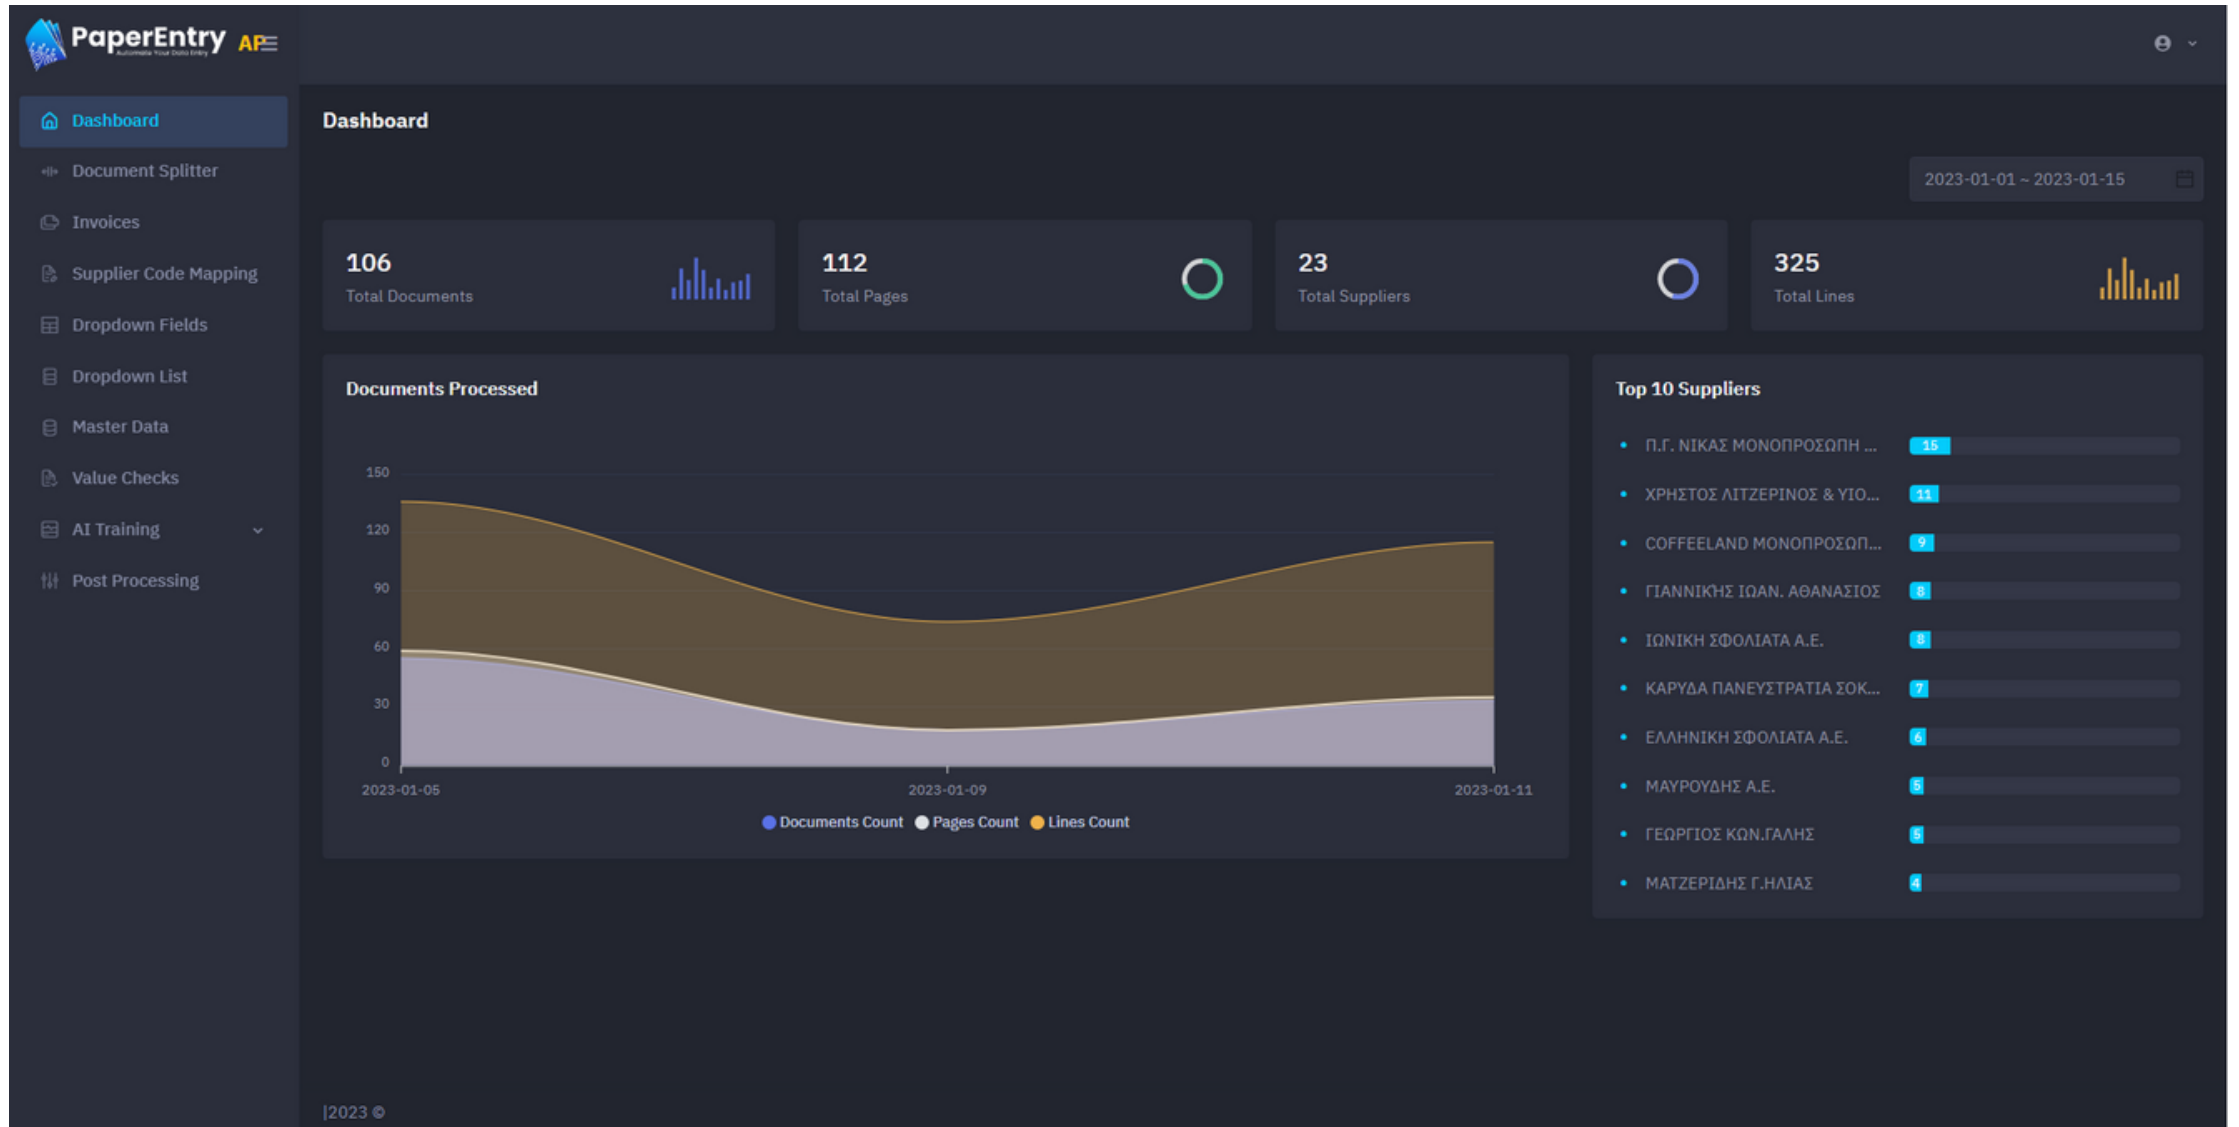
PaperEntry AP

Dashboard
Document Splitter
Invoices
Supplier Code Mapping
Dropdown Fields
Dropdown List
Master Data
Value Checks
AI Training
Post Processing

Dashboard

2023-01-01 ~ 2023-01-15

106
Total Documents

112
Total Pages

23
Total Suppliers

325
Total Lines

Documents Processed

150
120
90
60
30
0

2023-01-05
2023-01-09
2023-01-11

Documents Count Pages Count Lines Count

Top 10 Suppliers

Π.Γ. ΝΙΚΑΣ ΜΟΝΟΠΡΟΣΩΠΗ ... 15
ΧΡΗΣΤΟΣ ΛΙΤΖΕΡΙΝΟΣ & ΥΙΟ... 11
COFFEELAND ΜΟΝΟΠΡΟΣΩΠ... 9
ΓΙΑΝΝΙΚΗΣ ΙΩΑΝ. ΑΘΑΝΑΣΙΟΣ 8
ΙΩΝΙΚΗ ΣΦΟΛΙΑΤΑ Α.Ε. 8
ΚΑΡΥΔΑ ΠΑΝΕΥΣΤΡΑΤΙΑ ΣΟΚ... 7
ΕΛΛΗΝΙΚΗ ΣΦΟΛΙΑΤΑ Α.Ε. 6
ΜΑΥΡΟΥΔΗΣ Α.Ε. 5
ΓΕΩΡΓΙΟΣ ΚΩΝ.ΓΑΛΗΣ 5
ΜΑΤΖΕΡΙΔΗΣ Γ.ΗΛΙΑΣ 4

|2023 ©